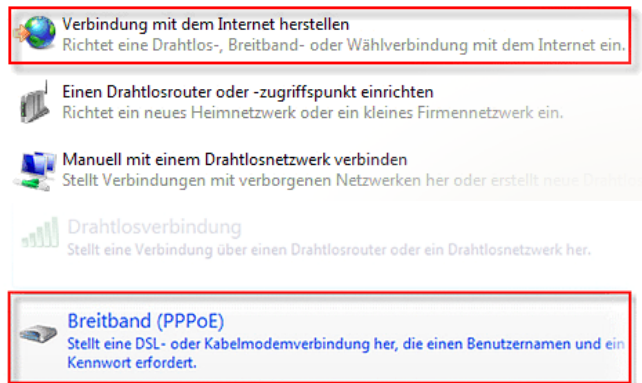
Verbindung mit dem Internet herstellen
Richtet eine Drahtlos-, Breitband- oder Wählverbindung mit dem Internet ein.

Einen Drahtlosrouter oder -zugriffspunkt einrichten
Richtet ein neues Heimnetzwerk oder ein kleines Firmennetzwerk ein.

Manuell mit einem Drahtlosnetzwerk verbinden
Stellt Verbindungen mit verborgenen Netzwerken her oder erstellt neue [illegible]

Drahtlosverbindung
Stellt eine Verbindung über einen Drahtlosrouter oder ein Drahtlosnetzwerk her.

Breitband (PPPoE)
Stellt eine DSL- oder Kabelmodemverbindung her, die einen Benutzernamen und ein Kennwort erfordert.